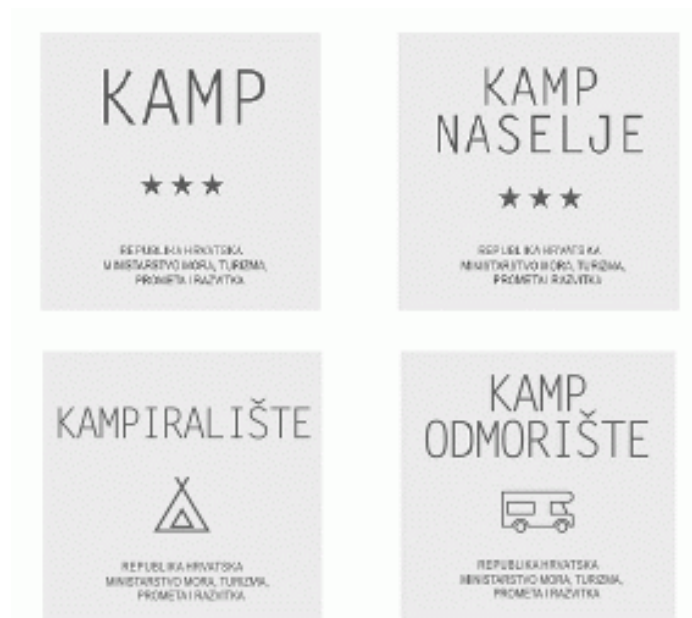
KAMP

★★★

REPUBLIKA HRVATSKA
MINISTARSTVO MORA, TURIZMA,
PROMETA I RAZVITKA

KAMP
NASELJE

★★★

REPUBLIKA HRVATSKA
MINISTARSTVO MORA, TURIZMA,
PROMETA I RAZVITKA

KAMPIRALIŠTE

REPUBLIKA HRVATSKA
MINISTARSTVO MORA, TURIZMA,
PROMETA I RAZVITKA

KAMP
ODMORIŠTE

REPUBLIKA HRVATSKA
MINISTARSTVO MORA, TURIZMA,
PROMETA I RAZVITKA